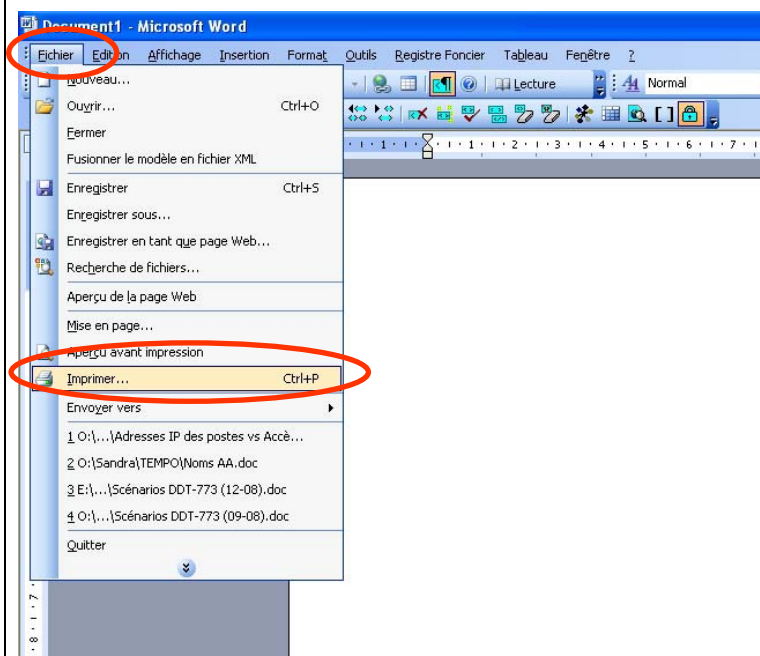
Document1 - Microsoft Word

Fichier Edition Affichage Insertion Format Outils Registre Foncier Tableau Fenêtre ?

Lecture Normal

Nouveau...
Ouvrir... Ctrl+O
Fermer
Fusionner le modèle en fichier XML
Enregistrer Ctrl+S
Enregistrer sous...
Enregistrer en tant que page Web...
Recherche de fichiers...
Aperçu de la page Web
Mise en page...
Aperçu avant impression
Imprimer... Ctrl+P
Envoyer vers
1 O:\...\Adresses IP des postes vs Accè...
2 O:\Sandra\TEMPO\Noms AA.doc
3 E:\...\Scénarios DDT-773 (12-08).doc
4 O:\...\Scénarios DDT-773 (09-08).doc
Quitter

1 · 2 · 3 · 4 · 5 · 6 · 7

7 8